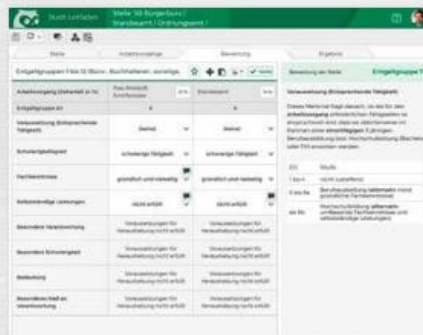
Stadt Leitfaden | Stelle 38 Bürgerbüro | Standesamt / Ordnungsamt

Stelle | Arbeitsvorgänge | Bewertung | Ergebnis

Entgeltgruppen 9 bis 12 (Büro-, Buchhalterei-, sonstige...

| Arbeitsvorgang (Unterteil in %) | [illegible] | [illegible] | Standesamt |
|---|---|---|---|
| Entgeltgruppe ab | | | |
| Voraussetzung (Entsprechende Tätigkeit) | | Gestiel | Gestiel |
| Schwierigkeitsgrad | | schwierige Tätigkeit | schwierige Tätigkeit |
| Fachkenntnisse | | gründlich und vielseitig | gründlich und vielseitig |
| Selbstständige Leistungen | | nicht erfüllt | nicht erfüllt |
| Besondere Verantwortung | | Voraussetzungen für Heraushebung nicht erfüllt | Voraussetzungen für Heraushebung nicht erfüllt |
| Besondere Schwierigkeit | | Voraussetzungen für Heraushebung nicht erfüllt | Voraussetzungen für Heraushebung nicht erfüllt |
| Bedeutung | | Voraussetzungen für Heraushebung nicht erfüllt | Voraussetzungen für Heraushebung nicht erfüllt |
| Besonderes Maß an Verantwortung | | Voraussetzungen für Heraushebung nicht erfüllt | Voraussetzungen für Heraushebung nicht erfüllt |

Bewertung der Stelle | Entgeltgruppe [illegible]

Voraussetzung (Entsprechende Tätigkeit)

Dieses Merkmal fragt danach, ob bei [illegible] Arbeitsvorgang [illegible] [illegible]

| EG | Stufe |
|---|---|
| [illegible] | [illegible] |
| 9 bis 9a | Berufsausbildung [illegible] |
| ab 9b | Hochschulbildung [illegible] |